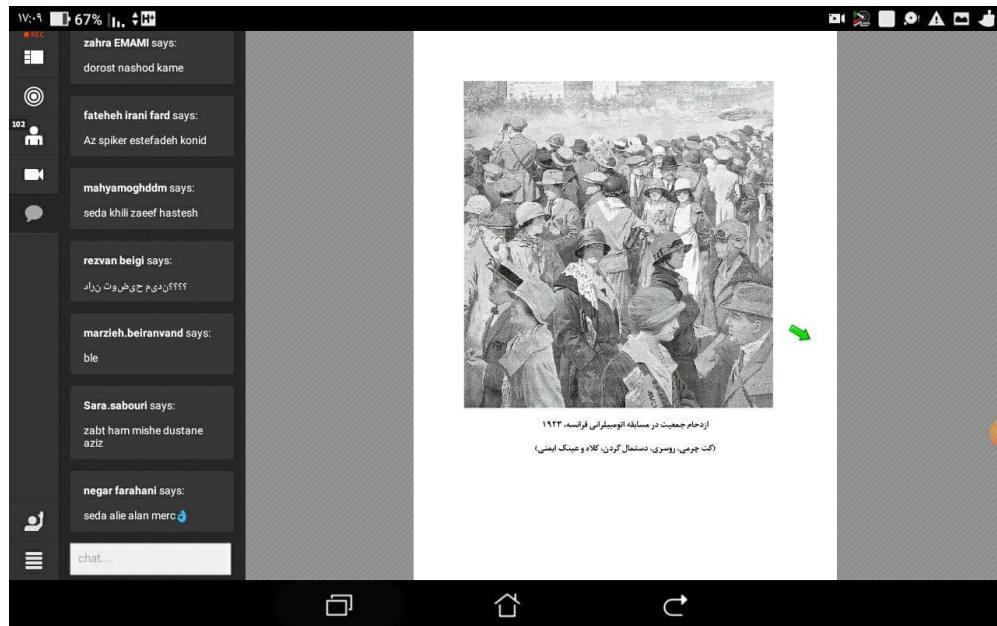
۱۷:۰۹ 67%

REC

102

zahra EMAMI says:
dorost nashod kame

fateheh irani fard says:
Az spiker estefadeh konid

mahyamoghddm says:
seda khili zaeef hastesh

rezvan beigi says:
؟؟؟؟دیدم حیض‌وت نراد

marzieh.beiranvand says:
ble

Sara.sabouri says:
zabt ham mishe dustane aziz

negar farahani says:
seda alie alan merc

chat...

ازدحام جمعیت در مسابقه اتومبیلرانی فرانسه، ۱۹۲۳

(کت چرمی، روسری، دستمال گردن، کلاه و عینک ایمنی)